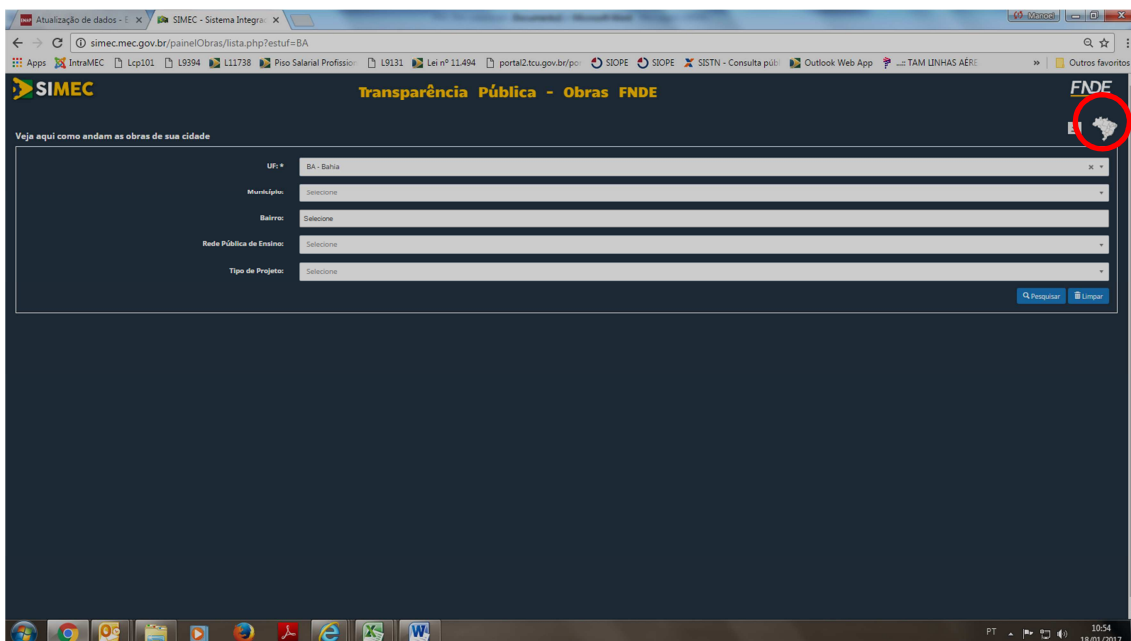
Atualização de dados - E ×
SIMEC - Sistema Integra ×
Documento1 - Microsoft Word
Marconi
simec.mec.gov.br/painelObras/lista.php?estuf=BA
Apps IntraMEC Lcp101 L9394 L11738 Piso Salarial Profissio L9131 Lei nº 11.494 portal2.tcu.gov.br/po SIOPE SIOPE SISTN - Consulta públ Outlook Web App .:: TAM LINHAS AÉRE » Outros favoritos

SIMEC
Transparência Pública - Obras FNDE
FNDE

Veja aqui como andam as obras de sua cidade

UF: * BA - Bahia
Município: Selecione
Bairro: Selecione
Rede Pública de Ensino: Selecione
Tipo de Projeto: Selecione

Pesquisar Limpar

PT 10:54 18/01/2017